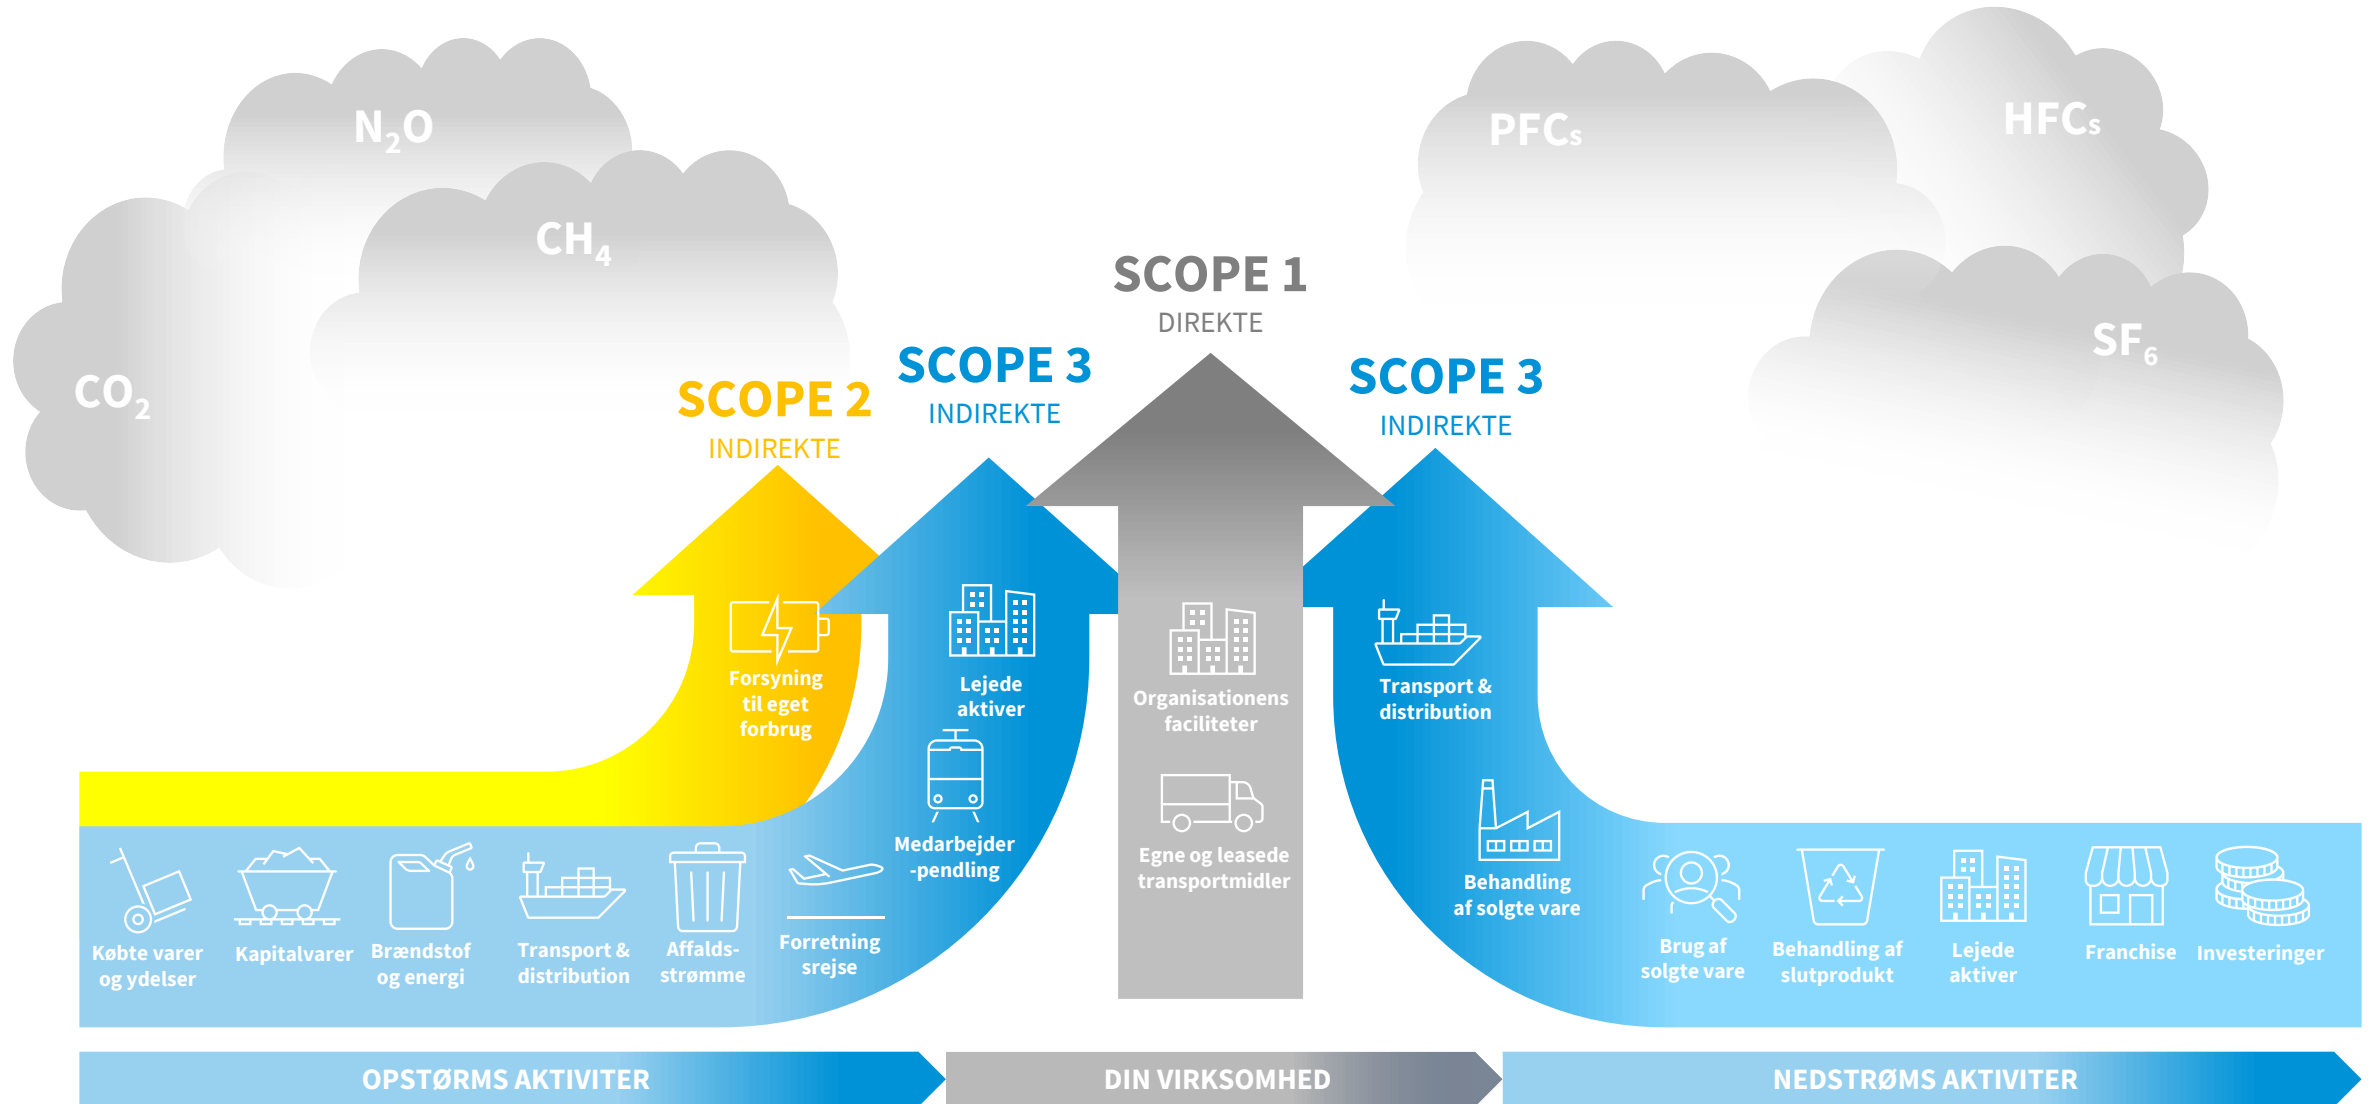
$N_2O$

$CH_4$

$CO_2$

PFCs

HFCs

$SF_6$

SCOPE 1
DIREKTE

SCOPE 2
INDIREKTE

SCOPE 3
INDIREKTE

SCOPE 3
INDIREKTE

Forsyning til eget forbrug

Lejede aktiver

Medarbejder -pendling

Organisationens faciliteter

Egne og leasede transportmidler

Transport & distribution

Behandling af solgte vare

Købte varer og ydelser

Kapitalvarer

Brændstof og energi

Transport & distribution

Affalds-strømme

Forretning srejse

Brug af solgte vare

Behandling af slutprodukt

Lejede aktiver

Franchise

Investeringer

OPSTØRMS AKTIVITER

DIN VIRKSOMHED

NEDSTRØMS AKTIVITER